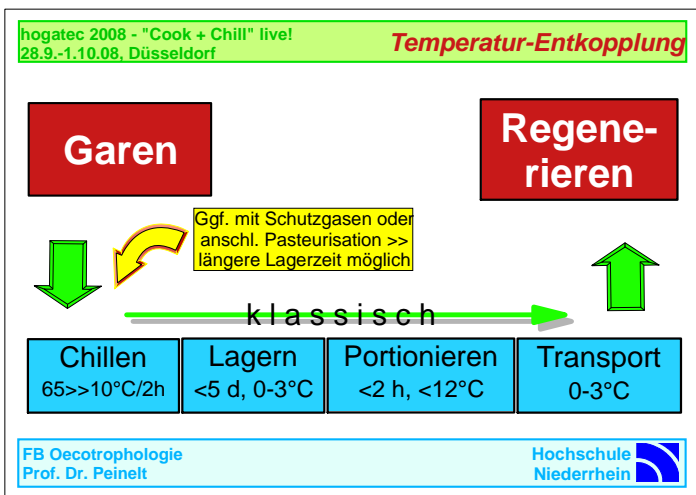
hogatec 2008 - "Cook + Chill" live!
28.9.-1.10.08, Düsseldorf

Temperatur-Entkopplung

Garen

Regenerieren

Ggf. mit Schutzgasen oder anschl. Pasteurisation >> längere Lagerzeit möglich

k l a s s i s c h

| Chillen 65>>10°C/2h | Lagern <5 d, 0-3°C | Portionieren <2 h, <12°C | Transport 0-3°C |
|---|---|---|---|

FB Oecotrophologie
Prof. Dr. Peinelt

Hochschule
Niederrhein